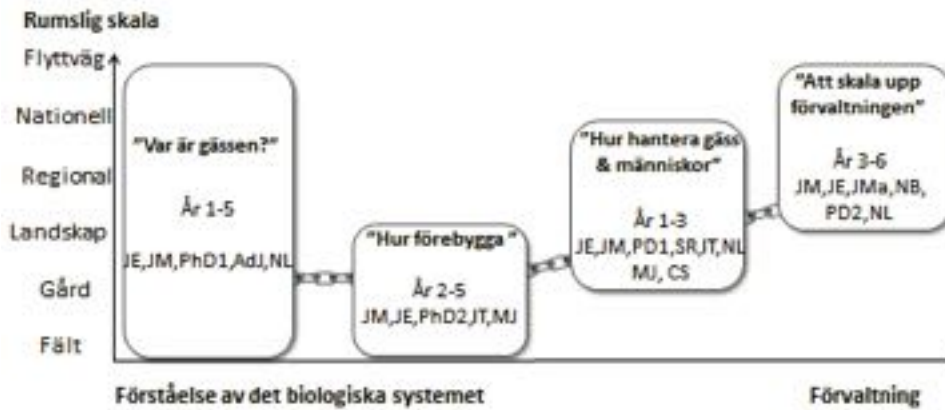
Rumslig skala

Flyttväg

Nationell

Regional

Landskap

Gård

Fält

"Var är gässen?"

År 1-5

JE,JM,PhD1,AdJ,NL

"Hur förebygga "

År 2-5

JM,JE,PhD2,IT,MJ

"Hur hantera gäss & människor"

År 1-3

JE,JM,PD1,SR,IT,NL MJ, CS

"Att skala upp förvaltningen"

År 3-6

JM,JE,JMa,NB, PD2,NL

Förståelse av det biologiska systemet

Förvaltning